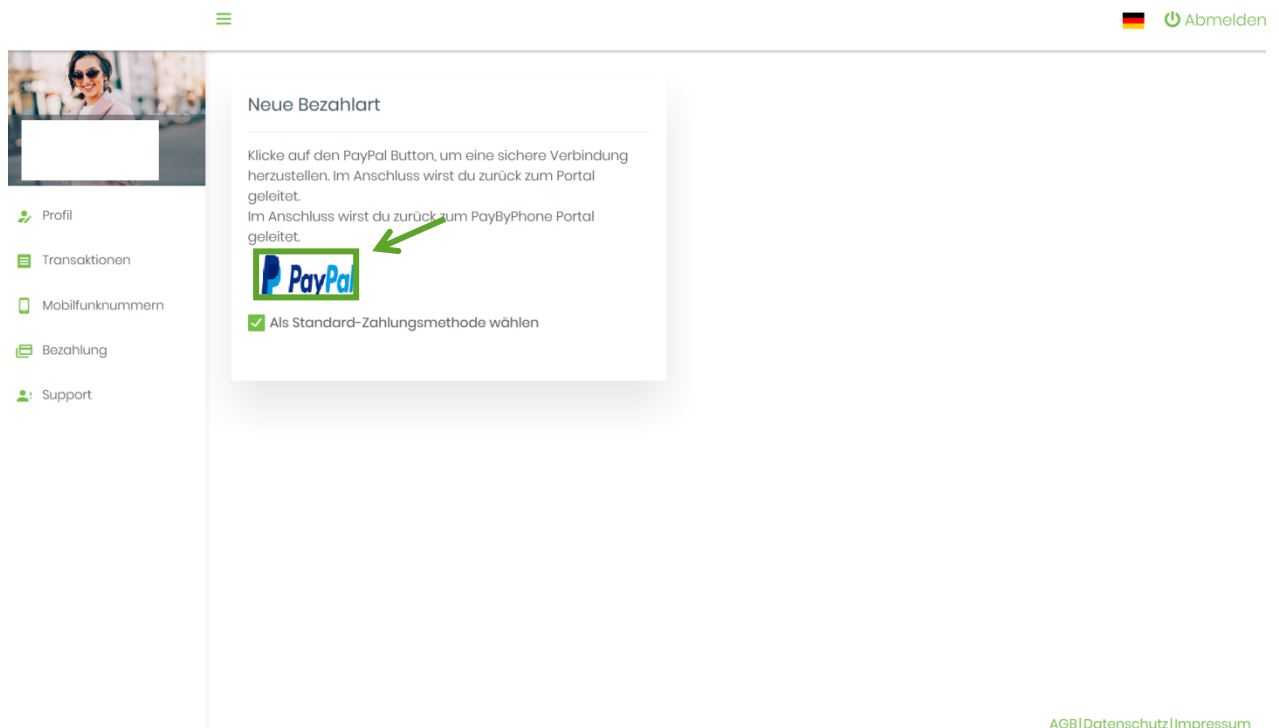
Abmelden

Profil
Transaktionen
Mobilfunknummern
Bezahlung
Support

Neue Bezahlart

Klicke auf den PayPal Button, um eine sichere Verbindung herzustellen. Im Anschluss wirst du zurück zum Portal geleitet.
Im Anschluss wirst du zurück zum PayByPhone Portal geleitet.

PayPal

Als Standard-Zahlungsmethode wählen

AGB | Datenschutz | Impressum